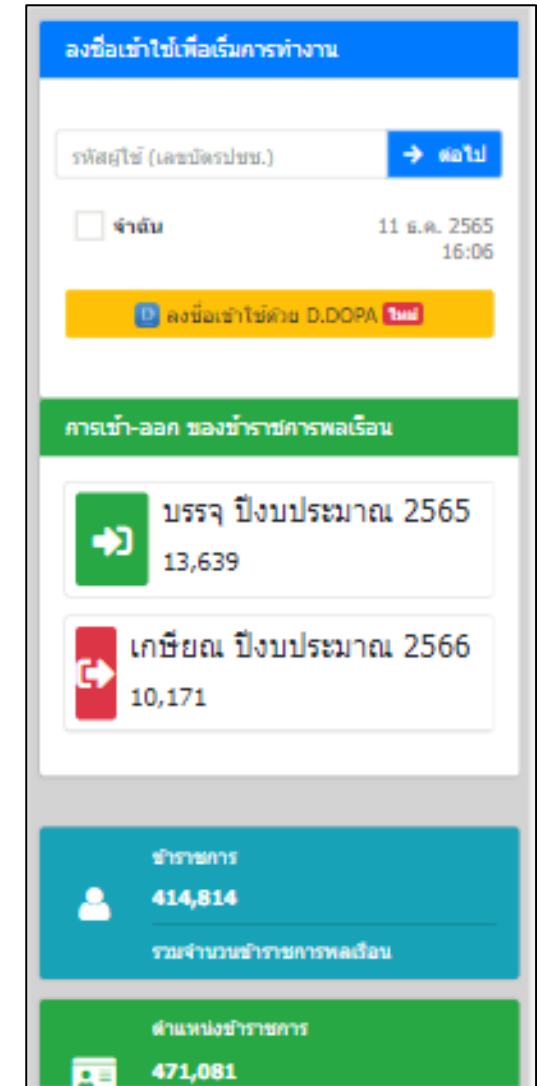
ลงชื่อเข้าใช้เพื่อเริ่มการทำงาน

รหัสผู้ใช้ (เลขบัตรปชช.)

ต่อไป

จำฉัน

11 ธ.ค. 2565 16:06

ลงชื่อเข้าใช้ด้วย D.DOPA ใหม่

การเข้า-ออก ของข้าราชการพลเรือน

บรรจุ ปีงบประมาณ 2565

13,639

เกษียณ ปีงบประมาณ 2566

10,171

ข้าราชการ

414,814

รวมจำนวนข้าราชการพลเรือน

ตำแหน่งข้าราชการ

471,081